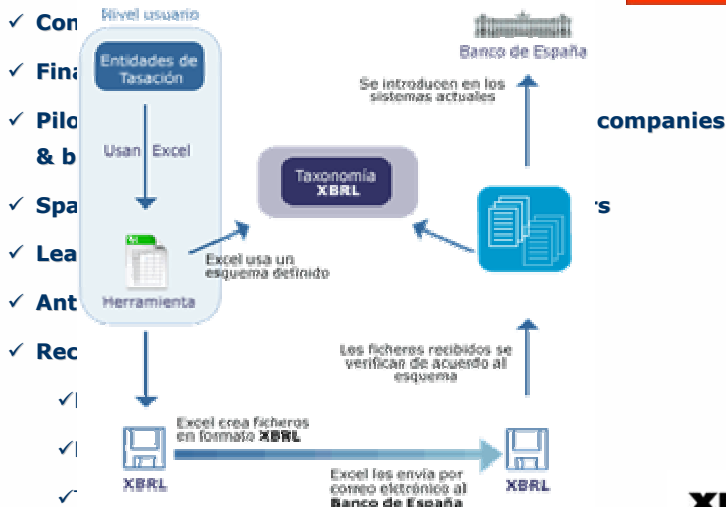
✓ Con
✓ Fina
✓ Pilo companies & b
✓ Spa rs
✓ Lea
✓ Ant
✓ Rec
✓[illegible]
✓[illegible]
✓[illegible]

Nivel usuario

Entidades de Tasación

Usan Excel

Herramienta

Excel usa un esquema definido

Taxonomía XBRL

Banco de España

Se introducen en los sistemas actuales

Los ficheros recibidos se verifican de acuerdo al esquema

XBRL

Excel crea ficheros en formato XBRL

Excel les envía por correo electrónico al Banco de España

XBRL

XB